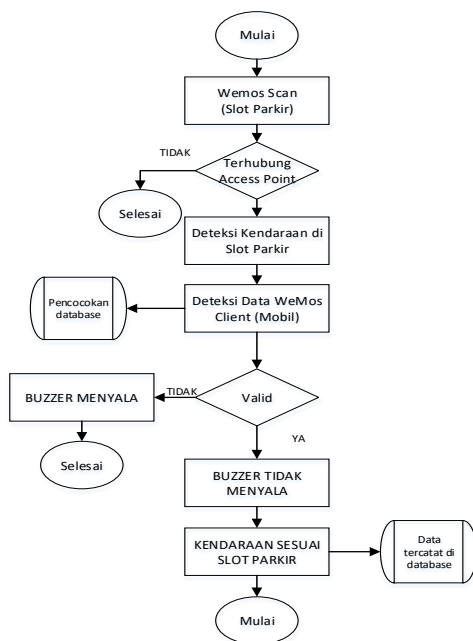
Mulai

Wemos Scan (Slot Parkir)

TIDAK

Terhubung Access Point

Selesai

Deteksi Kendaraan di Slot Parkir

Pencocokan database

Deteksi Data WeMos Client (Mobil)

BUZZER MENYALA

TIDAK

Valid

YA

Selesai

BUZZER TIDAK MENYALA

KENDARAAN SESUAI SLOT PARKIR

Data tercatat di database

Mulai